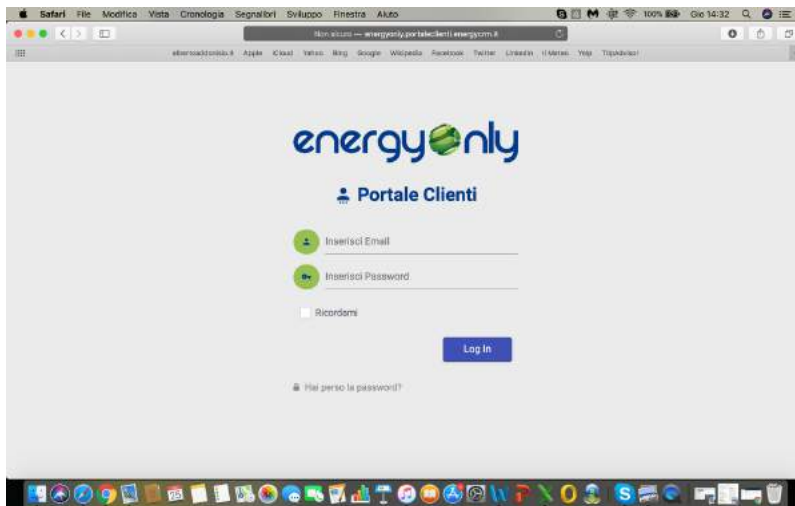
Safari File Modifica Vista Cronologia Segnalibri Sviluppo Finestra Aiuto

100% Gio 14:32

Non sicuro — energyonly.portaleclienti.energycrm.it

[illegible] Apple iCloud Yahoo Bing Google Wikipedia Facebook Twitter LinkedIn il Meteo Yelp TripAdvisor

energy@nly

Portale Clienti

Inserisci Email

Inserisci Password

Ricordami

Log In

Hai perso la password?